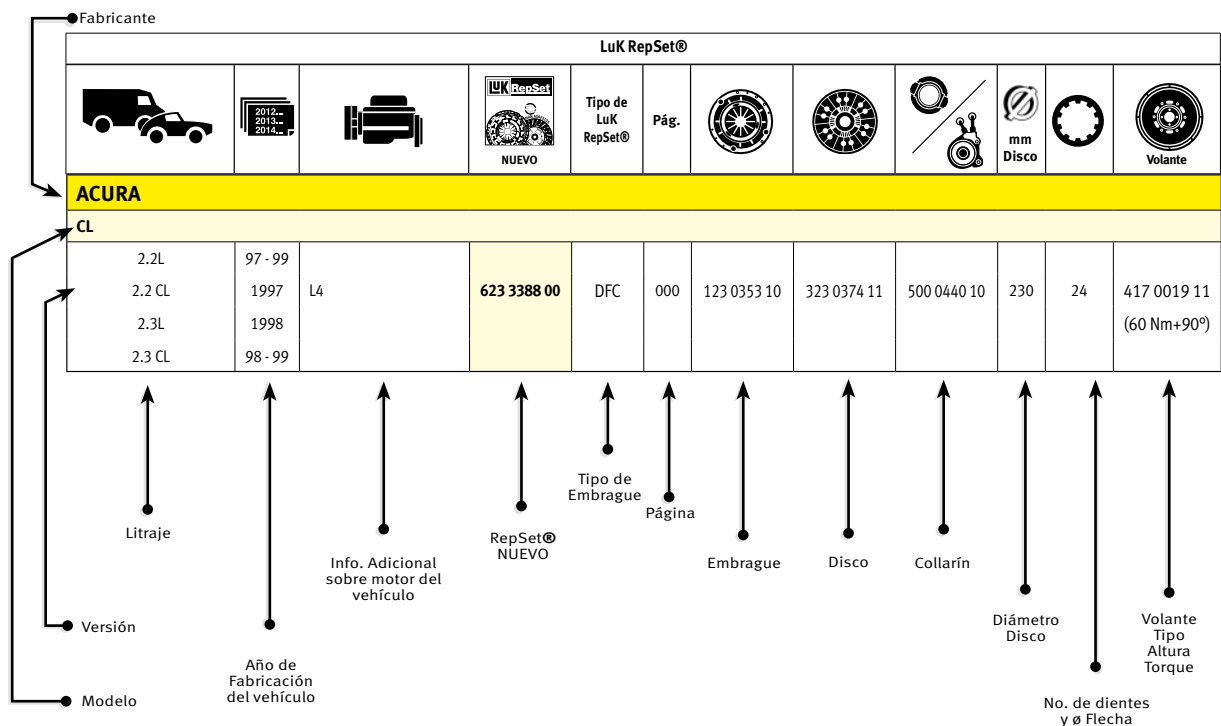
Fabricante

LuK RepSet®

| | 2012... 2013... 2014... | | LuK RepSet NUEVO | Tipo de LuK RepSet® | Pág. | | | | mm Disco | | Volante |
|---|---|---|---|---|---|---|---|---|---|---|---|
| **ACURA** | | | | | | | | | | | |
| **CL** | | | | | | | | | | | |
| 2.2L 2.2 CL 2.3L 2.3 CL | 97 - 99 1997 1998 98 - 99 | L4 | **623 3388 00** | DFC | 000 | 123 0353 10 | 323 0374 11 | 500 0440 10 | 230 | 24 | 417 0019 11 (60 Nm+90º) |

Litraje

Año de Fabricación del vehículo

Info. Adicional sobre motor del vehículo

RepSet® NUEVO

Tipo de Embrague

Página

Embrague

Disco

Collarín

Diámetro Disco

No. de dientes y ø Flecha

Volante Tipo Altura Torque

Versión

Modelo